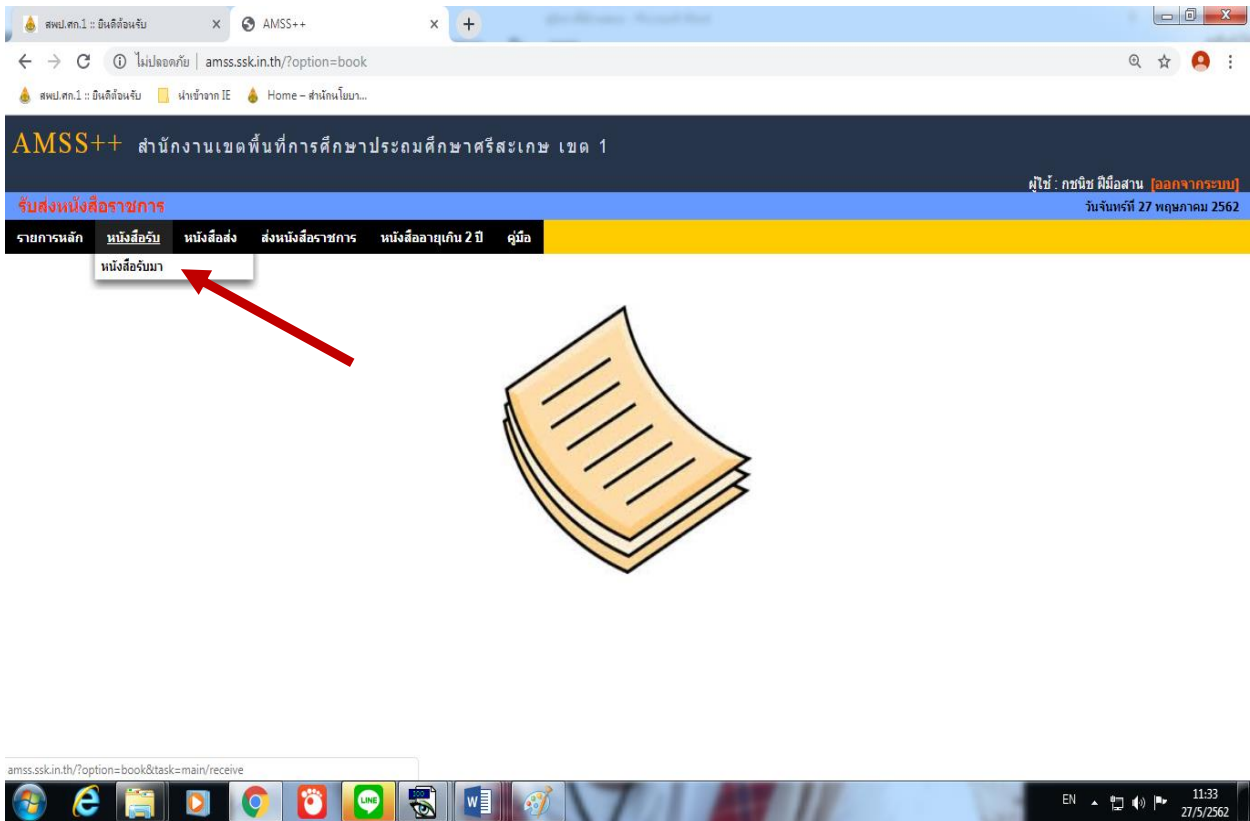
สพป.ศก.1 :: ยินดีต้อนรับ
AMSS++
ไม่ปลอดภัย | amss.ssk.in.th/?option=book
สพป.ศก.1 :: ยินดีต้อนรับ
นำเข้าจาก IE
Home – สำนักนโยบา...

AMSS++ สำนักงานเขตพื้นที่การศึกษาประถมศึกษาศรีสะเกษ เขต 1
ผู้ใช้ : กชนิช ฝีมือสาน [ออกจากระบบ]
รับส่งหนังสือราชการ
วันจันทร์ที่ 27 พฤษภาคม 2562
รายการหลัก
หนังสือรับ
หนังสือส่ง
ส่งหนังสือราชการ
หนังสืออายุเกิน 2 ปี
คู่มือ
หนังสือรับมา

amss.ssk.in.th/?option=book&task=main/receive
EN
11:33
27/5/2562